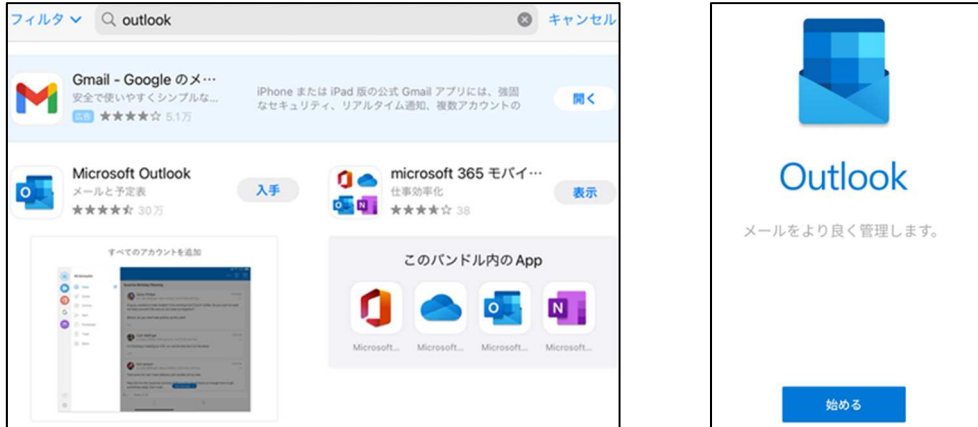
フィルタ outlook キャンセル

Gmail - Google のメ…
安全で使いやすくシンプルな…
広告 ★★★★☆ 5.1万

iPhone または iPad 版の公式 Gmail アプリには、強固なセキュリティ、リアルタイム通知、複数アカウントの

開く

Microsoft Outlook
メールと予定表
★★★★☆ 30万

入手

microsoft 365 モバイ…
仕事効率化
★★★★☆ 38

表示

すべてのアカウントを追加

このバンドル内の App

Microsoft... Microsoft... Microsoft... Microsoft...

Outlook

メールをより良く管理します。

始める